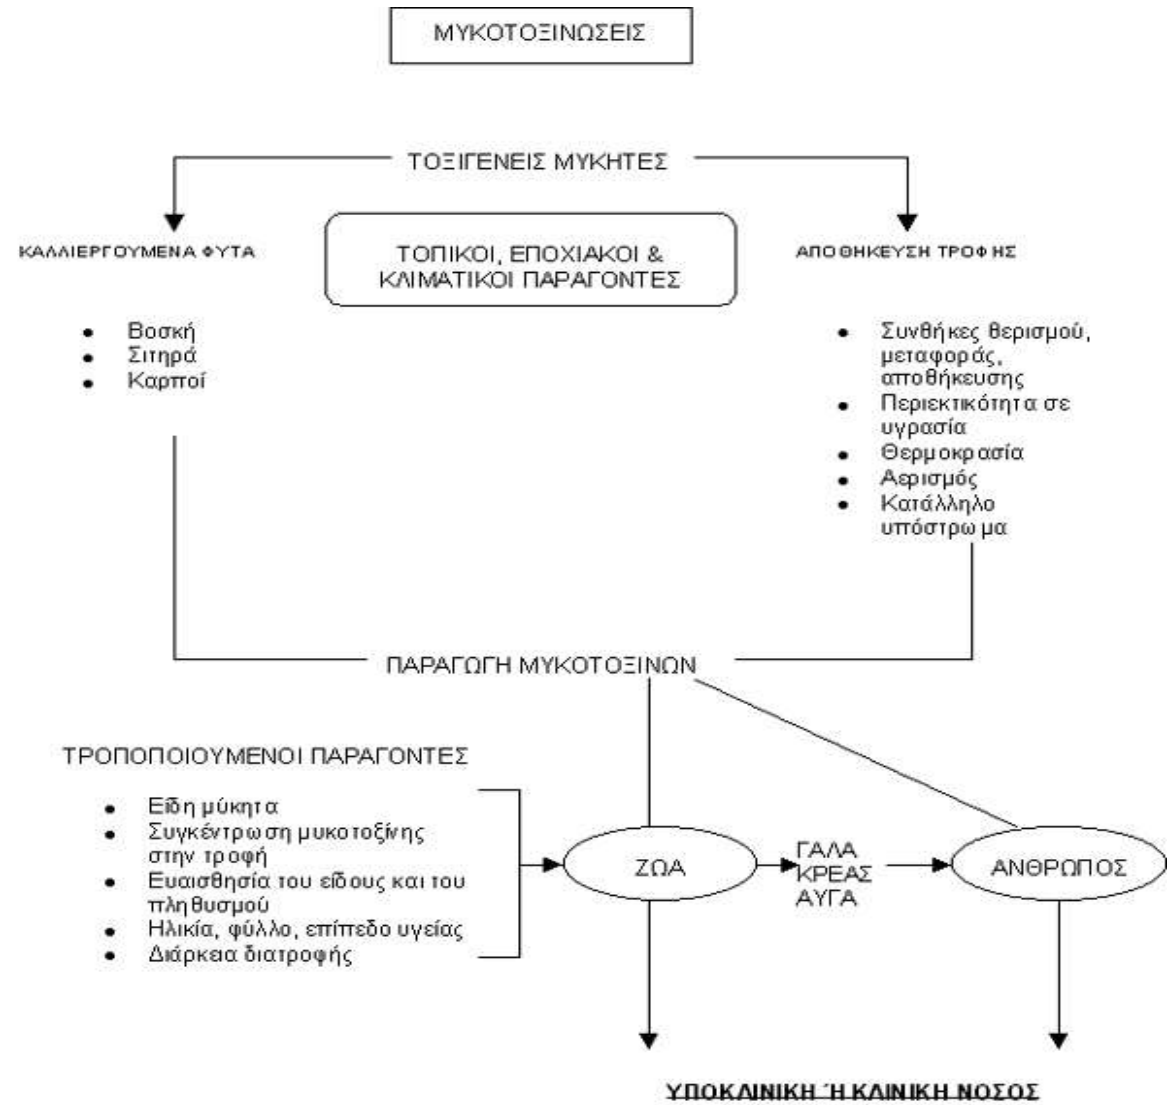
ΜΥΚΟΤΟΞΙΝΩΣΕΙΣ

ΤΟΞΙΓΕΝΕΙΣ ΜΥΚΗΤΕΣ

ΚΑΛΛΙΕΡΓΟΥΜΕΝΑ ΦΥΤΑ

ΤΟΠΙΚΟΙ, ΕΠΟΧΙΑΚΟΙ & ΚΛΙΜΑΤΙΚΟΙ ΠΑΡΑΓΟΝΤΕΣ

ΑΠΟΘΗΚΕΥΣΗ ΤΡΟΦΗΣ

- Βοσκή
- Σιτηρά
- Καρποί

- Συνθήκες θερισμού, μεταφοράς, αποθήκευσης
- Περιεκτικότητα σε υγρασία
- Θερμοκρασία
- Αερισμός
- Κατάλληλο υπόστρωμα

ΠΑΡΑΓΩΓΗ ΜΥΚΟΤΟΞΙΝΩΝ

ΤΡΟΠΟΠΟΙΟΥΜΕΝΟΙ ΠΑΡΑΓΟΝΤΕΣ

- Είδη μύκητα
- Συγκέντρωση μυκοτοξίνης στην τροφή
- Ευαισθησία του είδους και του πληθυσμού
- Ηλικία, φύλλο, επίπεδο υγείας
- Διάρκεια διατροφής

ΖΩΑ

ΓΑΛΑ
ΚΡΕΑΣ
ΑΥΓΑ

ΑΝΘΡΩΠΟΣ

ΥΠΟΚΛΙΝΙΚΗ Ή ΚΛΙΝΙΚΗ ΝΟΣΟΣ